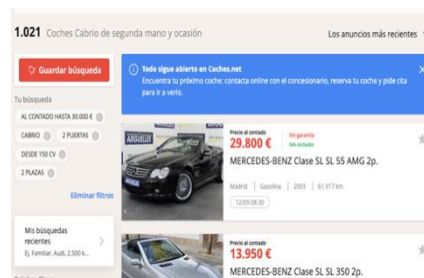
1.021 Coches Cabrio de segunda mano y ocasión

Los anuncios más recientes

Guardar búsqueda

Tu búsqueda

AL CONTADO HASTA 30.000 €

CABRIO

2 PUERTAS

DESDE 150 CV

2 PLAZAS

Eliminar filtros

Mis búsquedas recientes

Ej. Familiar, Audi, 2.500 k...

Todo sigue abierto en Coches.net

Encuentra tu próximo coche: contacta online con el concesionario, reserva tu coche y pide cita para ir a verlo.

ARGUELLES

Precio al contado

29.800 €

Sin garantía

IVA incluido

MERCEDES-BENZ Clase SL SL 55 AMG 2p.

Madrid | Gasolina | 2003 | 61.617 km

12/09 08:30

Precio al contado

13.950 €

MERCEDES-BENZ Clase SL SL 350 2p.